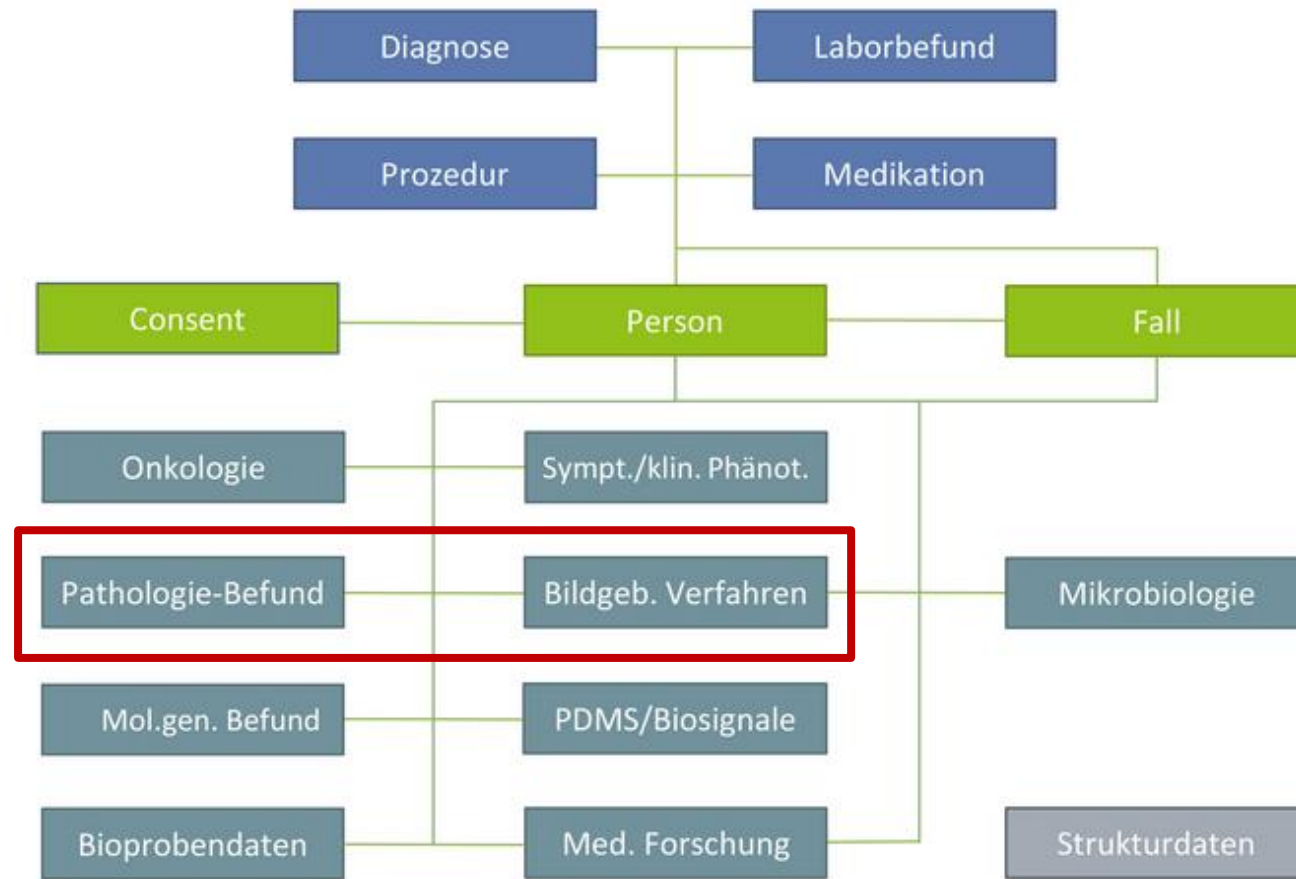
Diagnose
Laborbefund
Prozedur
Medikation
Consent
Person
Fall
Onkologie
Sympt./klin. Phänot.
Pathologie-Befund
Bildgeb. Verfahren
Mikrobiologie
Mol.gen. Befund
PDMS/Biosignale
Bioprobendaten
Med. Forschung
Strukturdaten